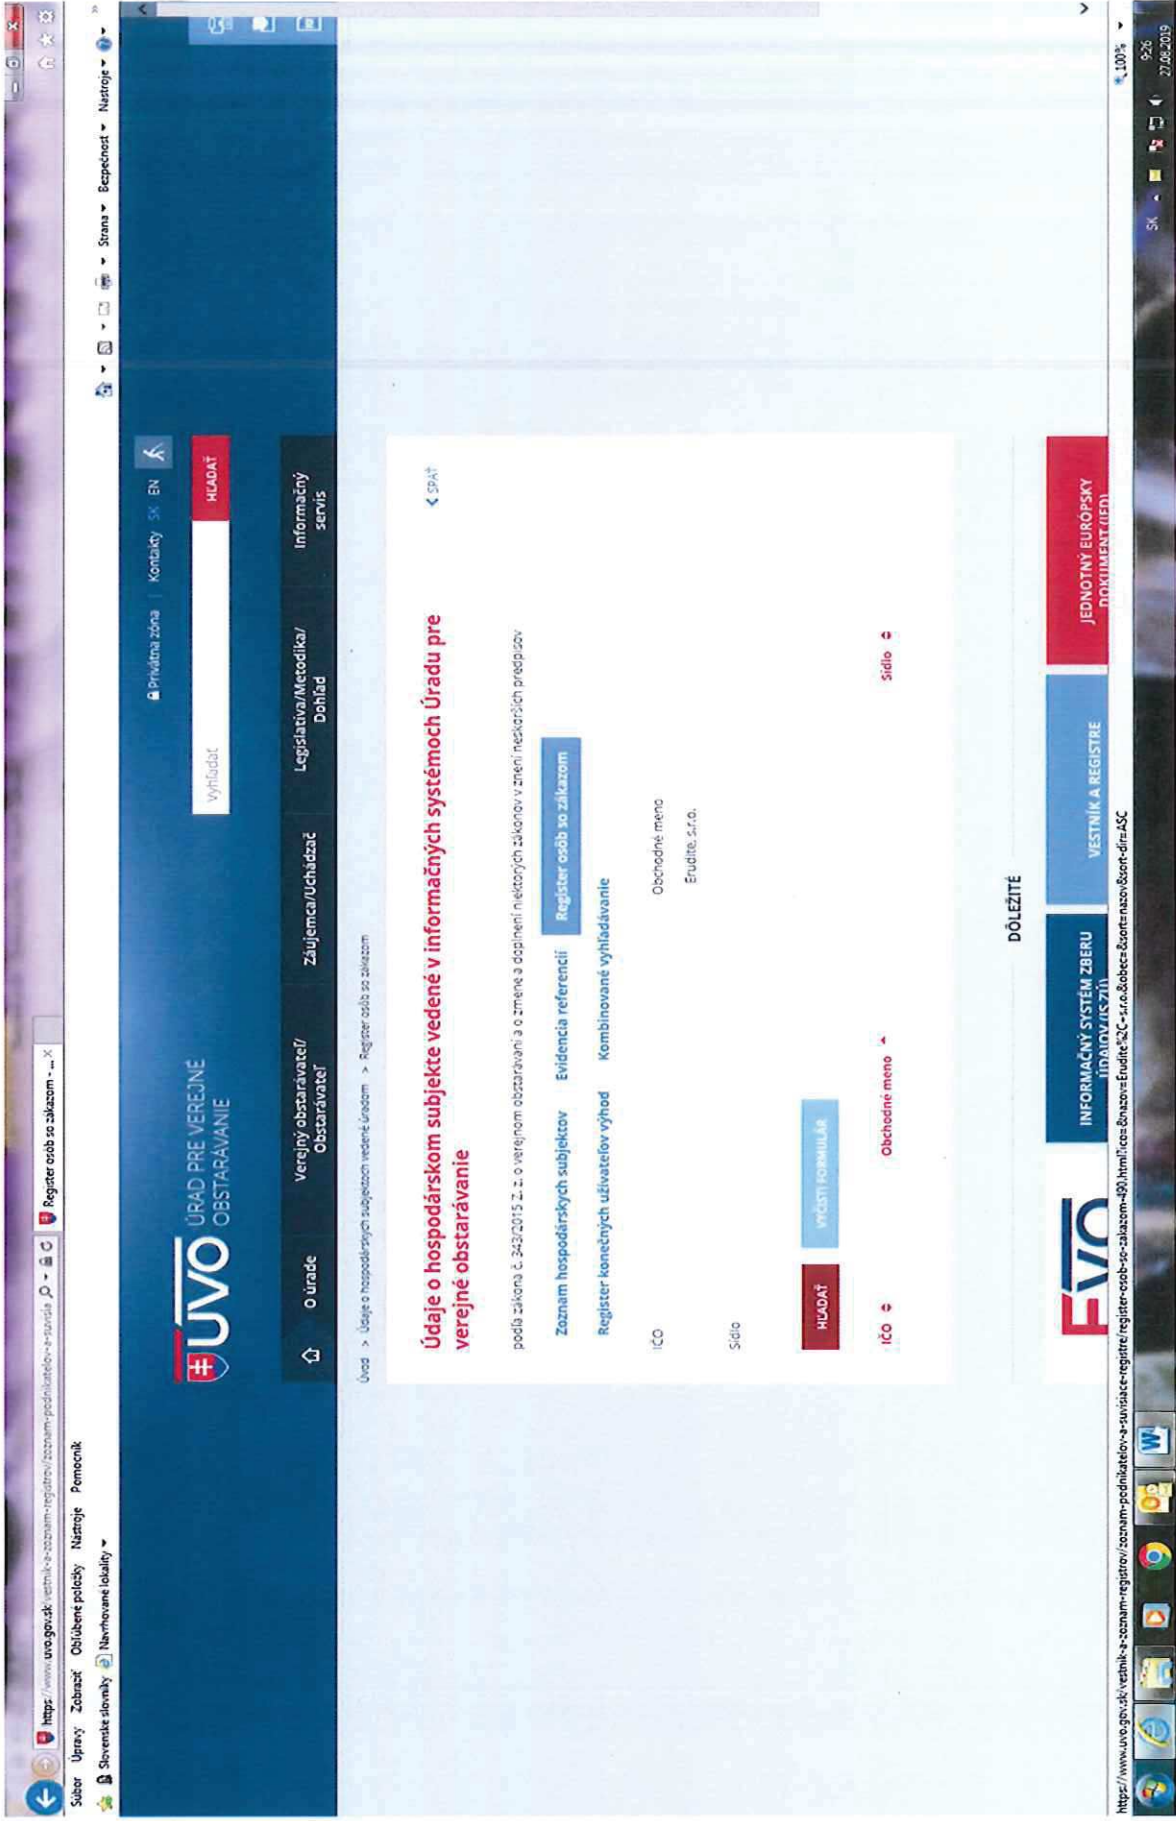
https://www.uvo.gov.sk/vestnik-a-zoznam-registrov/zoznam-podnikatelov-a-suvisia

Register osôb so zákazom - ... ×

Súbor Úpravy Zobraziť Obľúbené položky Nástroje Pomocník

Slovenské slovníky Navrhované lokality ▾

Strana ▾ Bezpečnosť ▾ Nástroje ▾

ÚVO ÚRAD PRE VEREJNÉ OBSTARÁVANIE

Privátna zóna | Kontakty SK EN

Vyhľadať

HĽADAŤ

O úrade

Verejný obstarávateľ/ Obstarávateľ

Záujemca/Uchádzač

Legislatíva/Metodika/ Dohľad

Informačný servis

Úvod > Údaje o hospodárskych subjektoch vedené úradom > Register osôb so zákazom

Údaje o hospodárskom subjekte vedené v informačných systémoch Úradu pre verejné obstarávanie

SPÄŤ

podľa zákona č. 343/2015 Z. z. o verejnom obstarávaní a o zmene a doplnení niektorých zákonov v znení neskorších predpisov

Zoznam hospodárskych subjektov

Evidencia referencií

Register osôb so zákazom

Register konečných užívateľov výhod

Kombinované vyhľadávanie

IČO

Obchodné meno

Erudite, s.r.o.

Sídlo

HĽADAŤ

VYČISTI FORMULÁR

IČO

Obchodné meno

Sídlo

DÔLEŽITÉ

EVO

INFORMAČNÝ SYSTÉM ZBERU ÚDAJOV (IS ZÚ)

VESTNÍK A REGISTRE

JEDNOTNÝ EURÓPSKY DOKUMENT (JED)

https://www.uvo.gov.sk/vestnik-a-zoznam-registrov/zoznam-podnikatelov-a-suvisiace-registre/register-osob-so-zakazom-490.html?ico=&nazov=Erudite%2C+s.r.o.&obec=&sort=nazov&sort-dir=ASC

100%

SK

9:26
27.08.2019